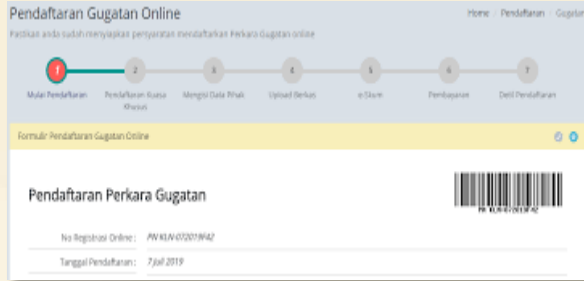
Pendaftaran Gugatan Online

Home / Pendaftaran / Gugatan

Pastikan anda sudah menyiapkan persyaratan mendaftarkan Perkara Gugatan online

1 Mulai Pendaftaran

2 Pendaftaran Kuasa Khusus

3 Mengisi Data Pihak

4 Upload Berkas

5 e-Skum

6 Pembayaran

7 Detil Pendaftaran

Formulir Pendaftaran Gugatan Online

Pendaftaran Perkara Gugatan

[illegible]

No Registrasi Online : PN KLN-072019F42

Tanggal Pendaftaran : 7 Juli 2019